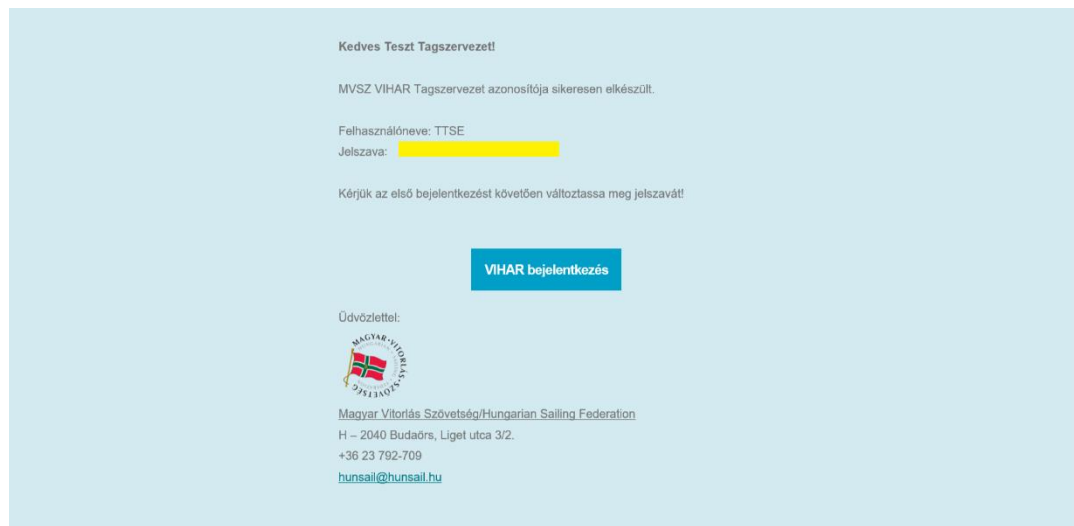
Kedves Teszt Tagszervezet!

MVSZ VIHAR Tagszervezet azonosítója sikeresen elkészült.

Felhasználóneve: TTSE
Jelszava:

Kérjük az első bejelentkezést követően változtassa meg jelszavát!

VIHAR bejelentkezés

Üdvözlettel:

MAGYAR VITORLÁS SZÖVETSÉG

Magyar Vitorlás Szövetség/Hungarian Sailing Federation
H – 2040 Budaörs, Liget utca 3/2.
+36 23 792-709
hunsail@hunsail.hu